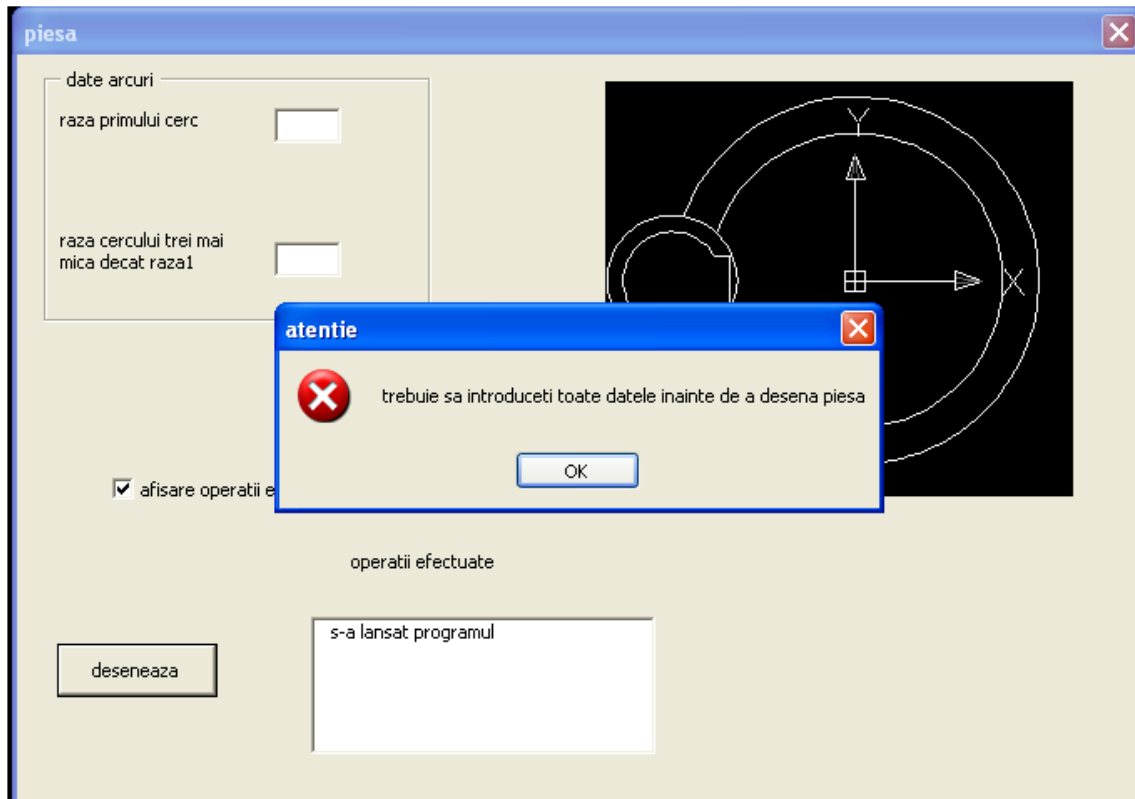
piesa

date arcuri

raza primului cerc

raza cercului trei mai mica decat raza1

Y

X

atentie

trebuie sa introduceti toate datele inainte de a desena piesa

OK

afisare operatii e

operatii efectuate

deseneaza

s-a lansat programul